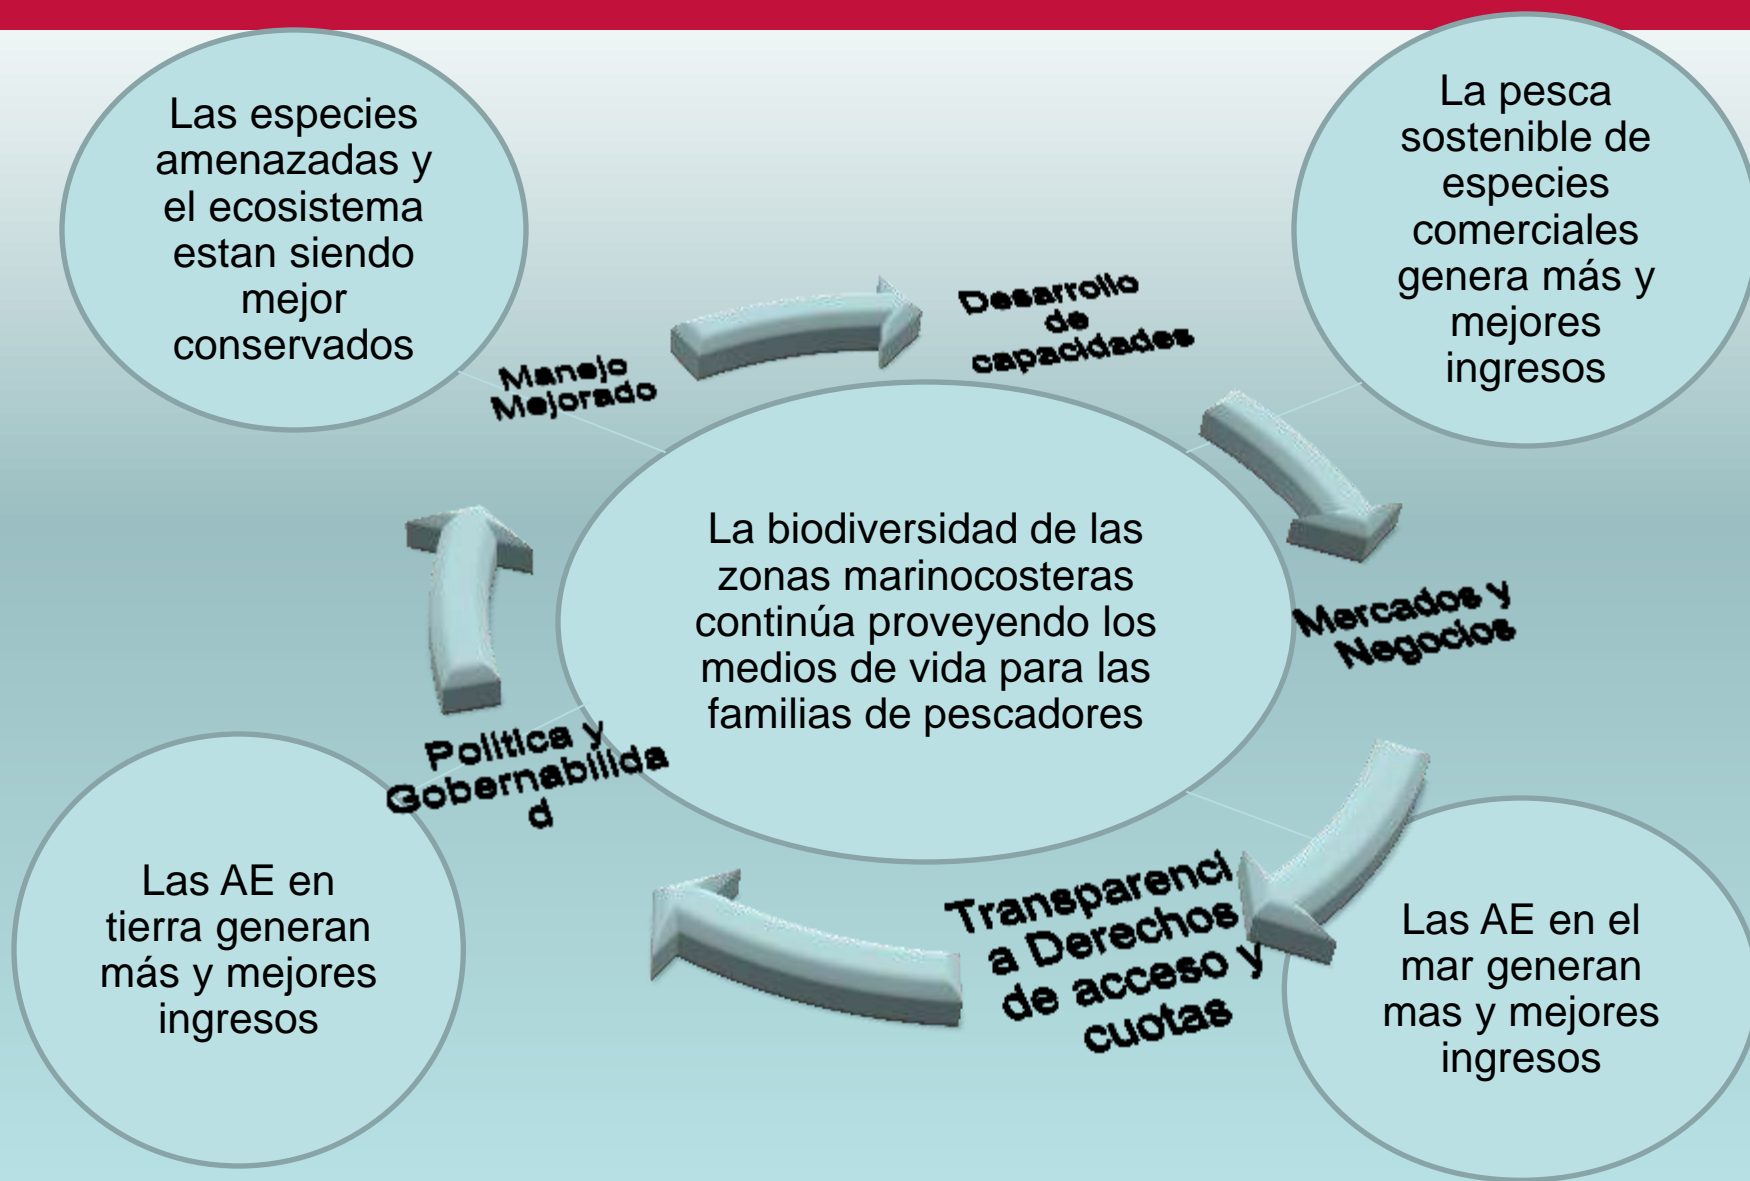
Las especies amenazadas y el ecosistema estan siendo mejor conservados

Manejo Mejorado

Desarrollo de capacidades

La pesca sostenible de especies comerciales genera más y mejores ingresos

La biodiversidad de las zonas marinocosteras continúa proveyendo los medios de vida para las familias de pescadores

Mercados y Negocios

Politica y Gobernabilidad

Las AE en tierra generan más y mejores ingresos

Transparencia Derechos de acceso y cuotas

Las AE en el mar generan mas y mejores ingresos